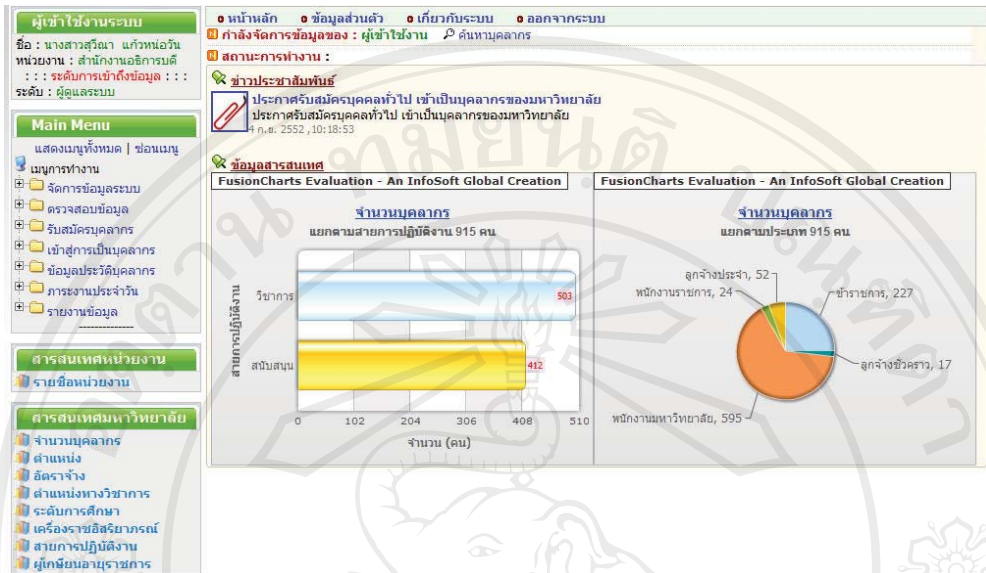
ผู้เข้าใช้งานระบบ

ชื่อ : นางสาวสุวิณา แก้วหน่อวัน
หน่วยงาน : สำนักงานอธิการบดี
: : : ระดับการเข้าถึงข้อมูล : : :
ระดับ : ผู้ดูแลระบบ

Main Menu

แสดงเมนูทั้งหมด | ซ่อนเมนู

เมนูการทำงาน
จัดการข้อมูลระบบ
ตรวจสอบข้อมูล
รับสมัครบุคลากร
เข้าสู่การเป็นบุคลากร
ข้อมูลประวัติบุคลากร
ภาระงานประจำวัน
รายงานข้อมูล

สารสนเทศหน่วยงาน

รายชื่อหน่วยงาน

สารสนเทศมหาวิทยาลัย

จำนวนบุคลากร
ตำแหน่ง
อัตราจ้าง
ตำแหน่งทางวิชาการ
ระดับการศึกษา
เครื่องราชอิสริยาภรณ์
สายการปฏิบัติงาน
ผู้เกษียณอายุราชการ

หน้าหลัก ข้อมูลส่วนตัว เกี่ยวกับระบบ ออกจากระบบ

กำลังจัดการข้อมูลของ : ผู้เข้าใช้งาน ค้นหาบุคลากร

สถานะการทำงาน :

ข่าวประชาสัมพันธ์

ประกาศรับสมัครบุคลากรทั่วไป เข้าเป็นบุคลากรของมหาวิทยาลัย
ประกาศรับสมัครบุคลากรทั่วไป เข้าเป็นบุคลากรของมหาวิทยาลัย
4 ก.ย. 2552 ,10:18:53

ข้อมูลสารสนเทศ

FusionCharts Evaluation - An InfoSoft Global Creation

จำนวนบุคลากร
แยกตามสายการปฏิบัติงาน 915 คน

สายการปฏิบัติงาน
วิชาการ 503
สนับสนุน 412
0 102 204 306 408 510
จำนวน (คน)

FusionCharts Evaluation - An InfoSoft Global Creation

จำนวนบุคลากร
แยกตามประเภท 915 คน

ลูกจ้างประจำ, 52
พนักงานราชการ, 24
ข้าราชการ, 227
ลูกจ้างชั่วคราว, 17
พนักงานมหาวิทยาลัย, 595